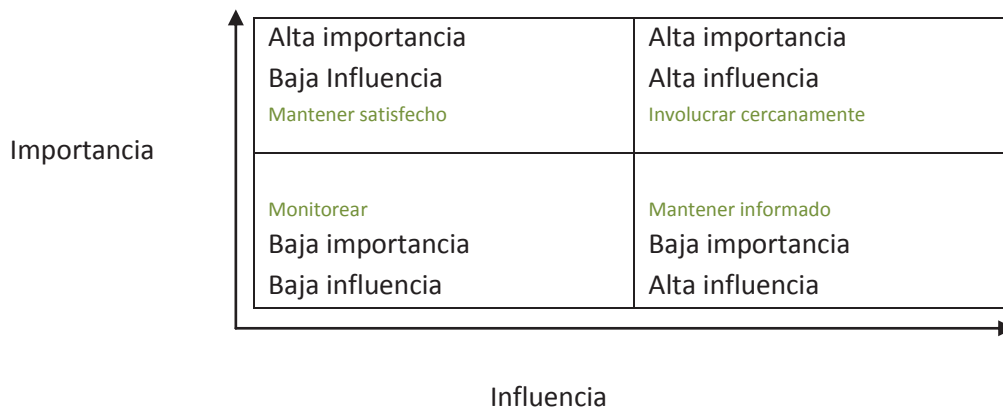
Importancia

| Alta importancia<br>Baja Influencia<br>Mantener satisfecho | Alta importancia<br>Alta influencia<br>Involucrar cercanamente |
|---|---|
| Monitorear<br>Baja importancia<br>Baja influencia | Mantener informado<br>Baja importancia<br>Alta influencia |

Influencia